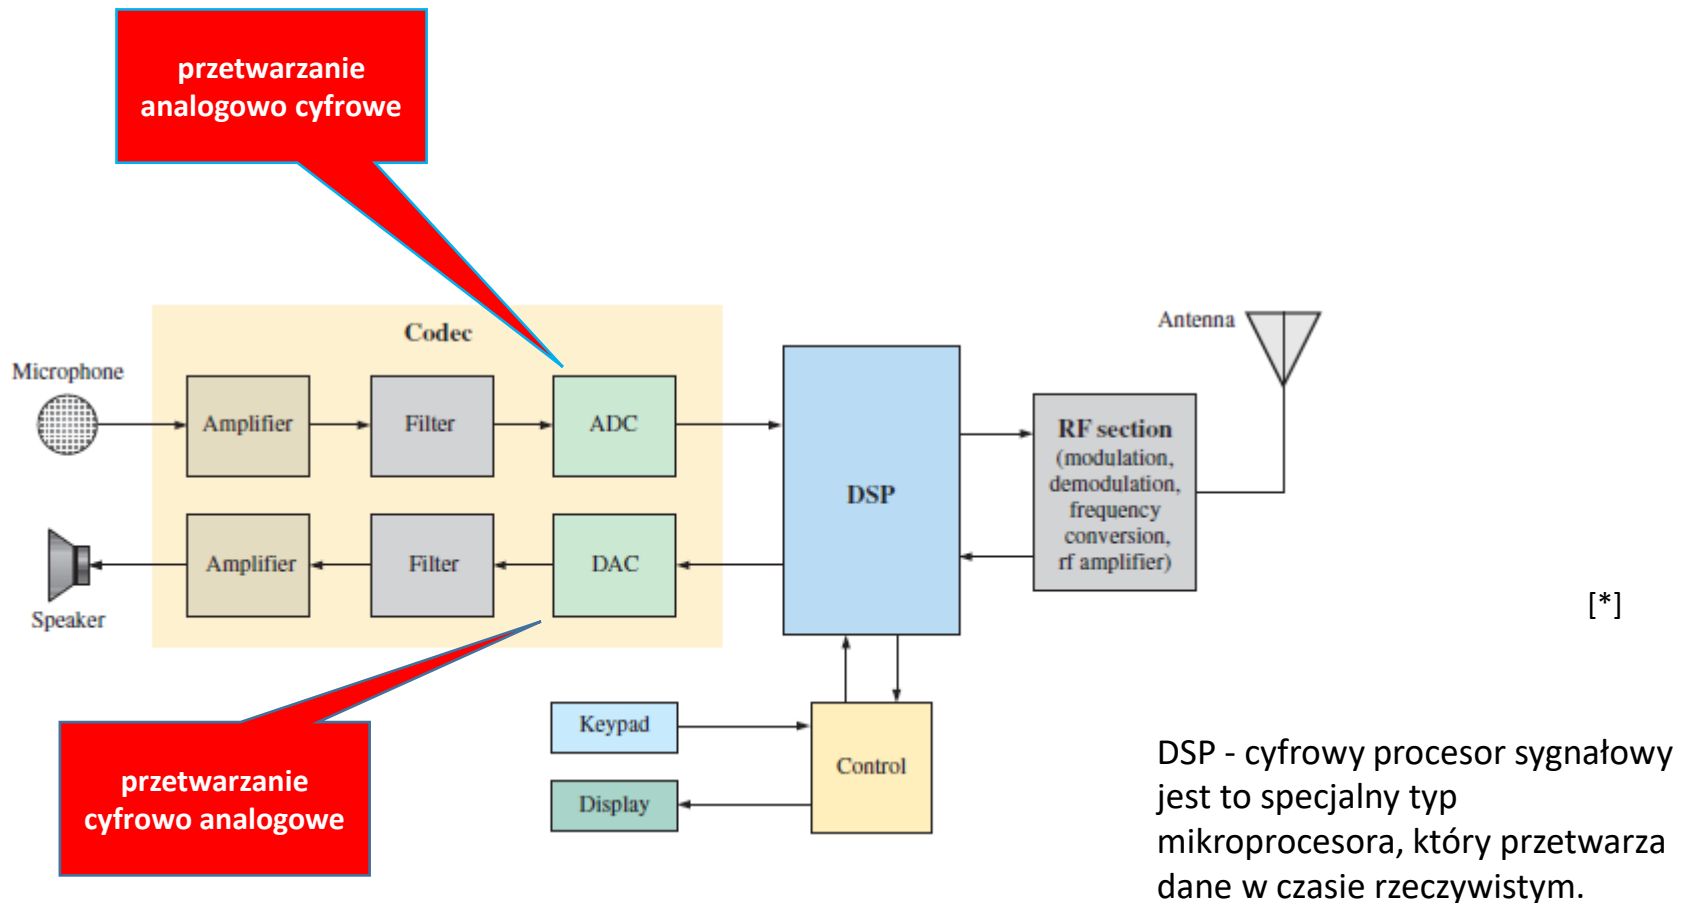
przetwarzanie analogowo cyfrowe

Codec

Microphone

Amplifier

Filter

ADC

Antenna

DSP

RF section (modulation, demodulation, frequency conversion, rf amplifier)

Speaker

Amplifier

Filter

DAC

[*]

Keypad

Control

Display

przetwarzanie cyfrowo analogowe

DSP - cyfrowy procesor sygnałowy jest to specjalny typ mikroprocesora, który przetwarza dane w czasie rzeczywistym.